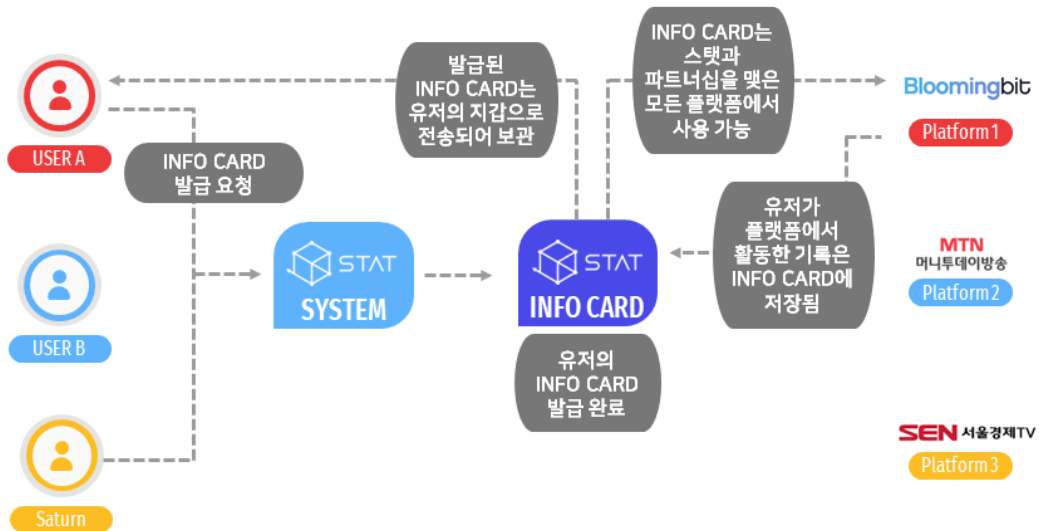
USER A

INFO CARD
발급 요청

USER B

Saturn

STAT
SYSTEM

발급된
INFO CARD는
유저의 지갑으로
전송되어 보관

STAT
INFO CARD

유저의
INFO CARD
발급 완료

INFO CARD는
스탯과
파트너십을 맺은
모든 플랫폼에서
사용 가능

유저가
플랫폼에서
활동한 기록은
INFO CARD에
저장됨

Bloomingbit
Platform1

MTN
머니투데이방송
Platform2

SEN 서울경제TV
Platform3